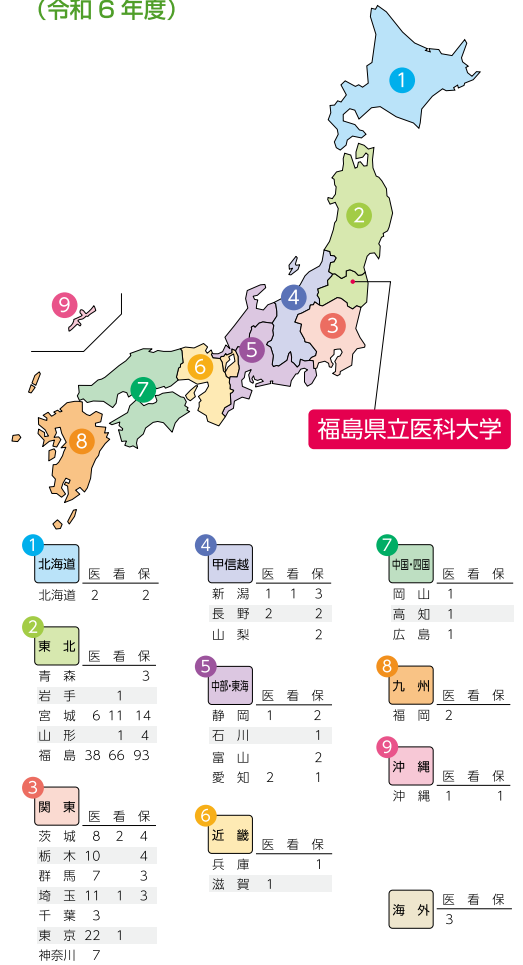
(令和６年度)

1
2
3
4
5
6
7
8
9

福島県立医科大学

1 北海道

| | 医 | 看 | 保 |
|---|---|---|---|
| 北海道 | 2 | | 2 |

2 東 北

| | 医 | 看 | 保 |
|---|---|---|---|
| 青 森 | | | 3 |
| 岩 手 | | 1 | |
| 宮 城 | 6 | 11 | 14 |
| 山 形 | | 1 | 4 |
| 福 島 | 38 | 66 | 93 |

3 関 東

| | 医 | 看 | 保 |
|---|---|---|---|
| 茨 城 | 8 | 2 | 4 |
| 栃 木 | 10 | | 4 |
| 群 馬 | 7 | | 3 |
| 埼 玉 | 11 | 1 | 3 |
| 千 葉 | 3 | | |
| 東 京 | 22 | 1 | |
| 神奈川 | 7 | | |

4 甲信越

| | 医 | 看 | 保 |
|---|---|---|---|
| 新 潟 | 1 | 1 | 3 |
| 長 野 | 2 | | 2 |
| 山 梨 | | | 2 |

5 中部・東海

| | 医 | 看 | 保 |
|---|---|---|---|
| 静 岡 | 1 | | 2 |
| 石 川 | | | 1 |
| 富 山 | | | 2 |
| 愛 知 | 2 | | 1 |

6 近 畿

| | 医 | 看 | 保 |
|---|---|---|---|
| 兵 庫 | | | 1 |
| 滋 賀 | 1 | | |

7 中国・四国

| | 医 | 看 | 保 |
|---|---|---|---|
| 岡 山 | 1 | | |
| 高 知 | 1 | | |
| 広 島 | 1 | | |

8 九 州

| | 医 | 看 | 保 |
|---|---|---|---|
| 福 岡 | 2 | | |

9 沖 縄

| | 医 | 看 | 保 |
|---|---|---|---|
| 沖 縄 | 1 | | 1 |

海 外

| 医 | 看 | 保 |
|---|---|---|
| 3 | | |